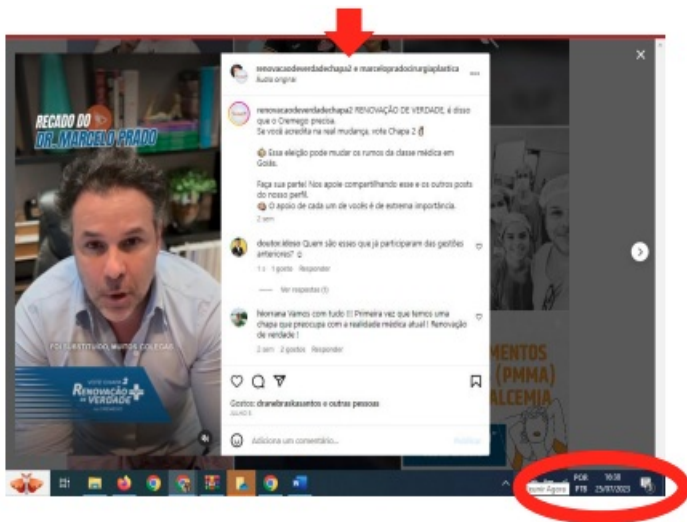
RECADO DO DR. MARCELO PRADO

FOI SUBSTITUÍDO, MUITOS COLEGAS

VOTE CHAPA 2 RENOVAÇÃO DE VERDADE

renovacaodeverdadechapa2 e marcelopradocirurgiaplastica
Áudio original

renovacaodeverdadechapa2 RENOVAÇÃO DE VERDADE, é disso que o Cremego precisa.
Se você acredita na real mudança, vote Chapa 2

Essa eleição pode mudar os rumos da classe médica em Goiás.

Faça sua parte! Nos apoie compartilhando esse e os outros posts do nosso perfil.
O apoio de cada um de vocês é de extrema importância.
2 sem

doutor.kleso Quem são esses que já participaram das gestões anteriores?
1 s 1 gosto Responder

Ver respostas (1)

Nomana Vamos com tudo !! Primeira vez que temos uma chapa que preocupa com a realidade médica atual ! Renovação de verdade !
2 sem 2 gostos Responder

Gostos: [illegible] e outras pessoas
JULHO 8

Adicione um comentário...
Publicar

MENTOS
(PMMA)
ALCEMIA

POR PTB 16:38 25/07/2023